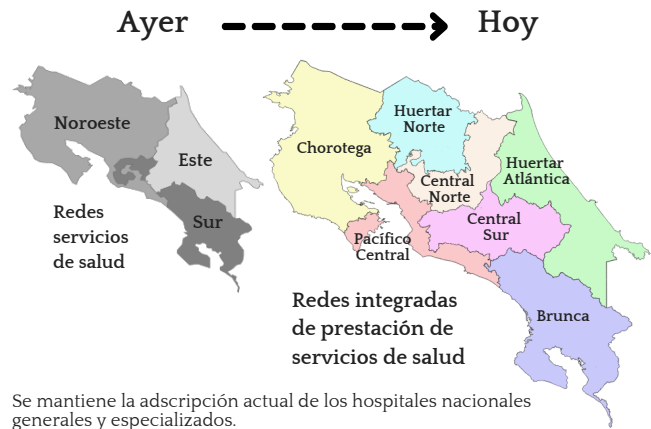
Ayer Hoy

Noroeste
Este
Sur

Redes servicios de salud

Chorotega
Huertar Norte
Huertar Atlántica
Central Norte
Central Sur
Pacífico Central
Brunca

Redes integradas de prestación de servicios de salud

Se mantiene la adscripción actual de los hospitales nacionales generales y especializados.